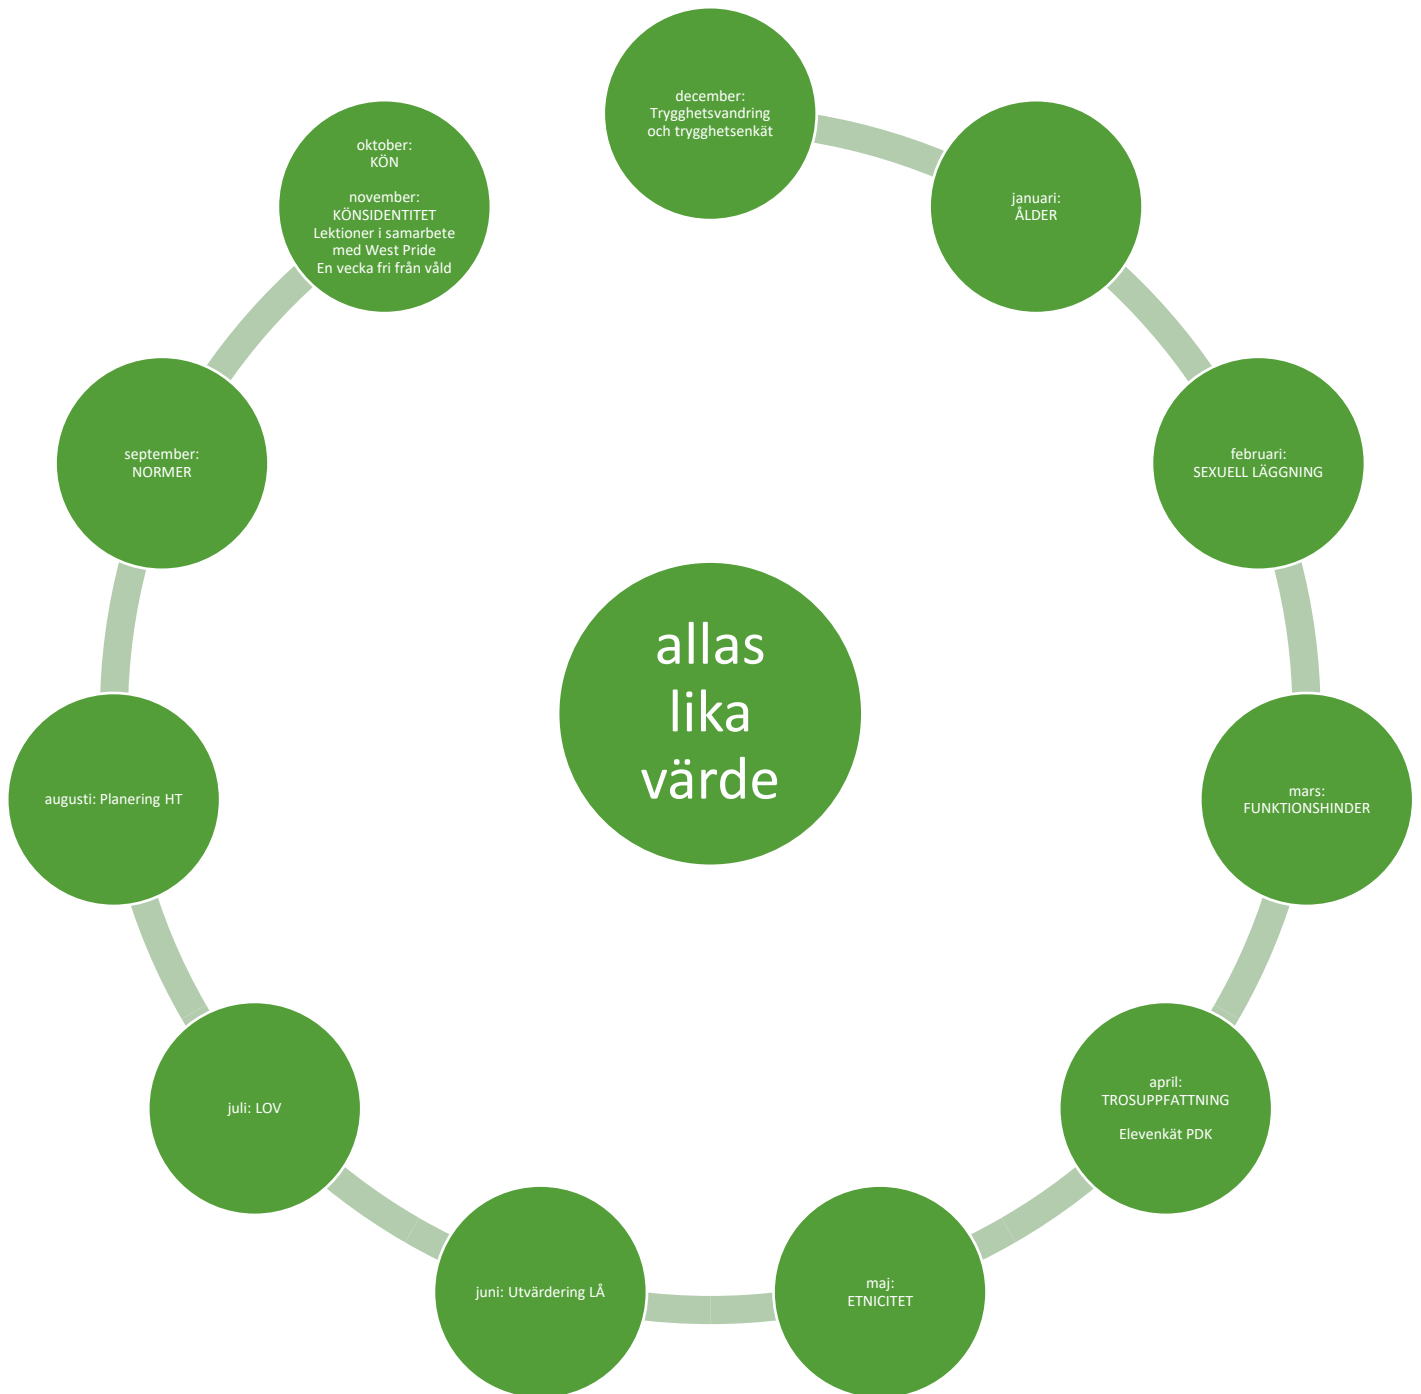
allas lika värde

december:
Trygghetsvandring och trygghetsenkät

januari:
ÅLDER

februari:
SEXUELL LÄGGNING

mars:
FUNKTIONSHINDER

april:
TROSUPPFATTNING

Elevenkät PDK

maj:
ETNICITET

juni: Utvärdering LÅ

juli: LOV

augusti: Planering HT

september:
NORMER

oktober:
KÖN

november:
KÖNSIDENTITET
Lektioner i samarbete med West Pride
En vecka fri från våld